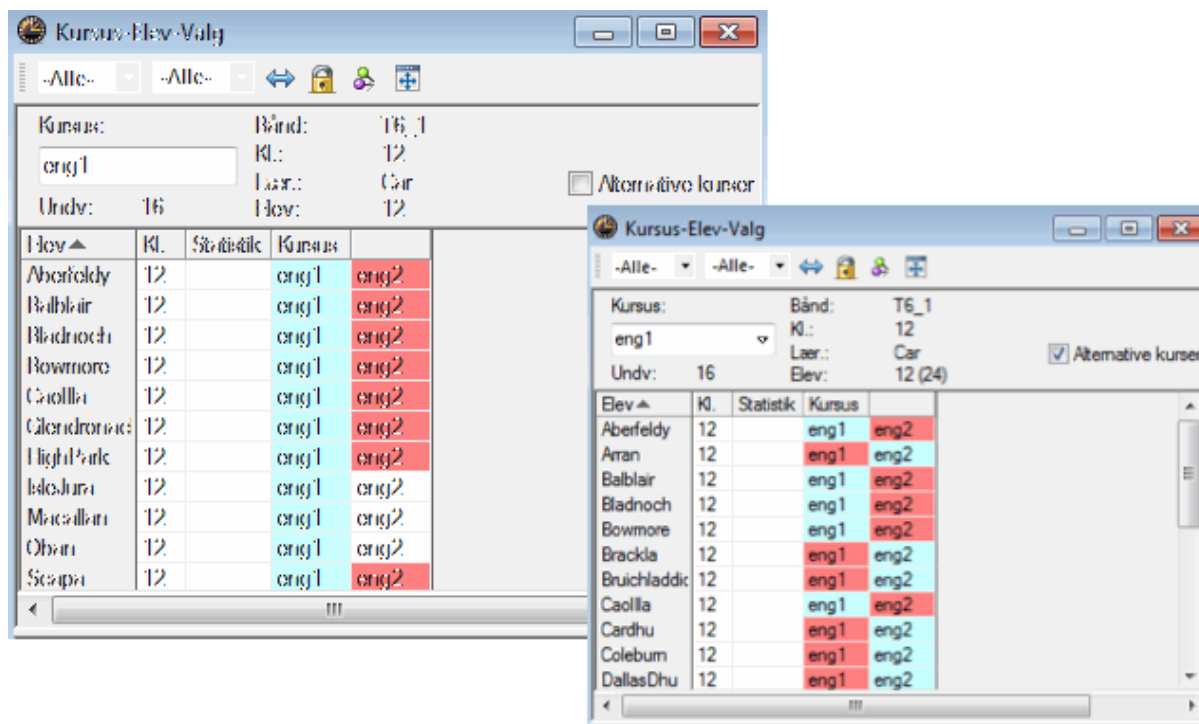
Kursus-Elev-Valg

-Alle- -Alle-

Kursus: eng1
Bånd: T6_1
Kl.: 12
Lær.: Car
Undv: 16
Elev: 12

Alternative kurser

| Elev | Kl. | Statistik | Kursus | |
|---|---|---|---|---|
| Aberfeldy | 12 | | eng1 | eng2 |
| Balblair | 12 | | eng1 | eng2 |
| Bladnoch | 12 | | eng1 | eng2 |
| Bowmore | 12 | | eng1 | eng2 |
| Caollla | 12 | | eng1 | eng2 |
| Glendronach | 12 | | eng1 | eng2 |
| HighPark | 12 | | eng1 | eng2 |
| IsleJura | 12 | | eng1 | eng2 |
| Macallan | 12 | | eng1 | eng2 |
| Oban | 12 | | eng1 | eng2 |
| Scapa | 12 | | eng1 | eng2 |

Kursus-Elev-Valg

-Alle- -Alle-

Kursus: eng1
Bånd: T6_1
Kl.: 12
Lær.: Car
Undv: 16
Elev: 12 (24)

Alternative kurser

| Elev | Kl. | Statistik | Kursus | |
|---|---|---|---|---|
| Aberfeldy | 12 | | eng1 | eng2 |
| Arran | 12 | | eng1 | eng2 |
| Balblair | 12 | | eng1 | eng2 |
| Bladnoch | 12 | | eng1 | eng2 |
| Bowmore | 12 | | eng1 | eng2 |
| Brackla | 12 | | eng1 | eng2 |
| Bruichladdic | 12 | | eng1 | eng2 |
| Caollla | 12 | | eng1 | eng2 |
| Cardhu | 12 | | eng1 | eng2 |
| Coleburn | 12 | | eng1 | eng2 |
| DallasDhu | 12 | | eng1 | eng2 |